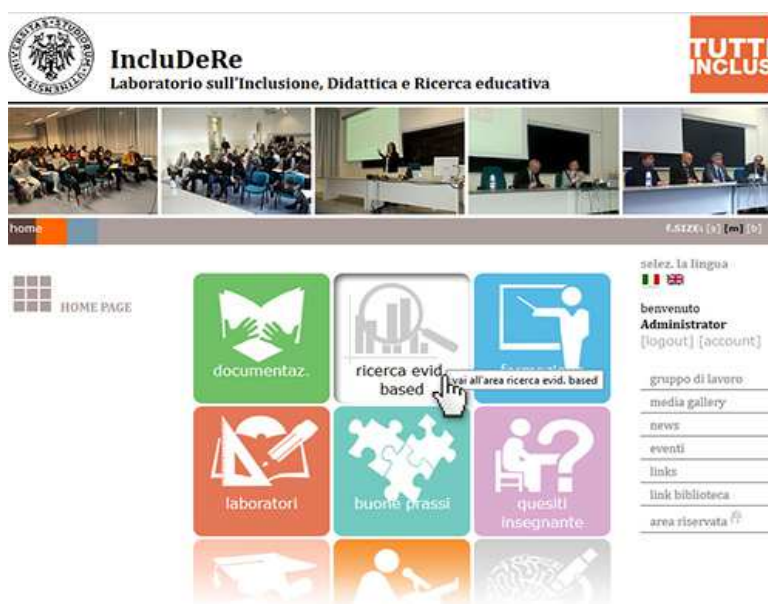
UNIVERSITAS STUDIORUM SENENSIS

IncluDeRe
Laboratorio sull'Inclusione, Didattica e Ricerca educativa

TUTTI INCLUS

home

F.SIZE: [s] [m] [b]

HOME PAGE

documentaz.

ricerca evid. based

vai all'area ricerca evid. based

formazione

laboratori

buone prassi

quesiti insegnante

selez. la lingua

benvenuto
Administrator
[logout] [account]

gruppo di lavoro
media gallery
news
eventi
links
link biblioteca
area riservata